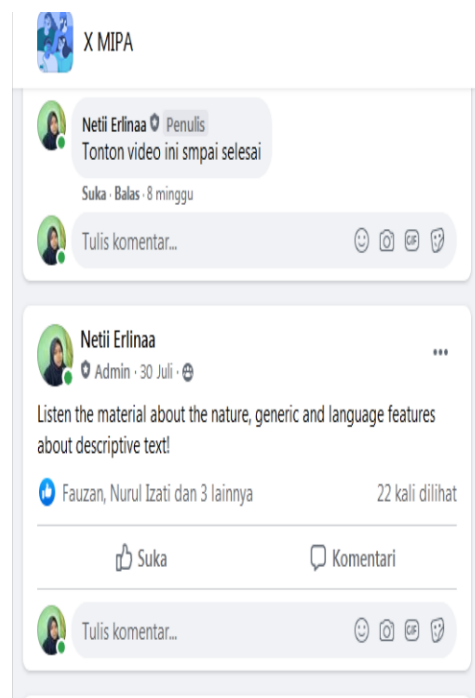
X MIPA

Netii Erlinaa Penulis
Tonton video ini smpai selesai

Suka · Balas · 8 minggu

Tulis komentar...

Netii Erlinaa
Admin · 30 Juli ·

Listen the material about the nature, generic and language features about descriptive text!

Fauzan, Nurul Izati dan 3 lainnya

22 kali dilihat

Suka

Komentari

Tulis komentar...